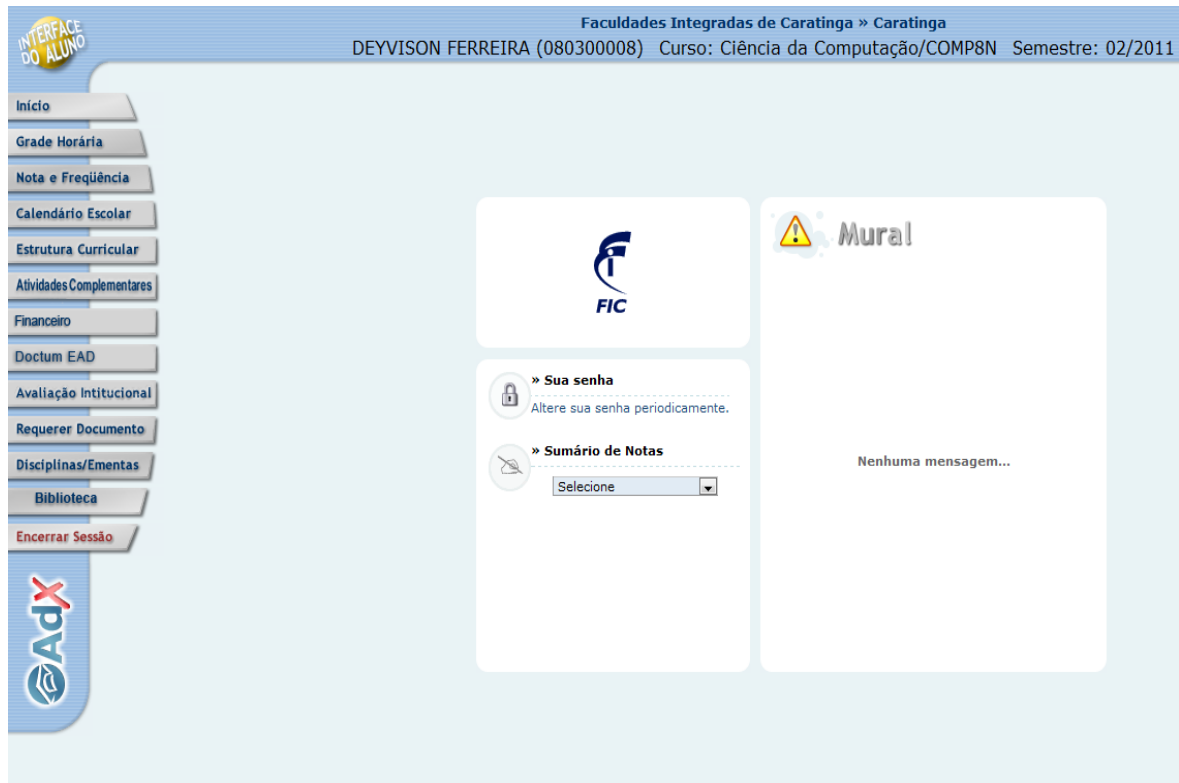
INTERFACE DO ALUNO

Faculdades Integradas de Caratinga » Caratinga
DEYVISON FERREIRA (080300008) Curso: Ciência da Computação/COMP8N Semestre: 02/2011

Início
Grade Horária
Nota e Freqüência
Calendário Escolar
Estrutura Curricular
Atividades Complementares
Financeiro
Doctum EAD
Avaliação Intitucional
Requerer Documento
Disciplinas/Ementas
Biblioteca
Encerrar Sessão

AdX

FIC

» Sua senha
Altere sua senha periodicamente.

» Sumário de Notas
Selecione

Mural

Nenhuma mensagem...